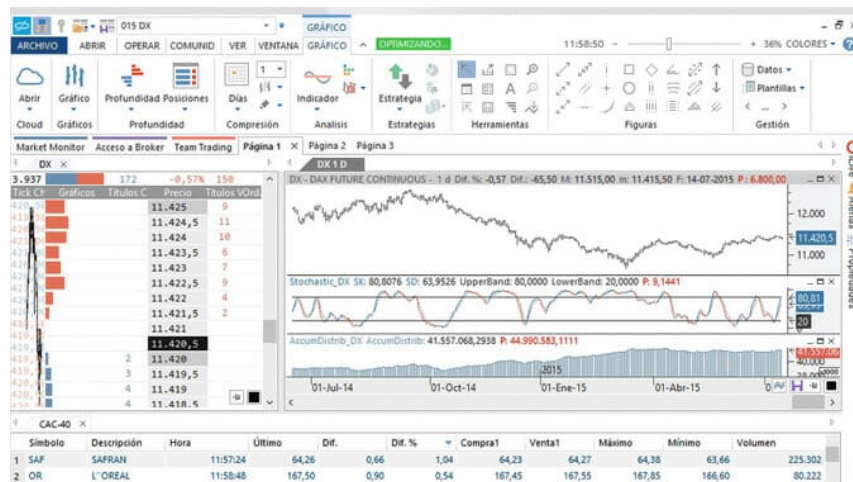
015 DX GRÁFICO
ARCHIVO ABRIR OPERAR COMUNID VER VENTANA GRÁFICO ^ OPTIMIZANDO... 11:58:50 + 36% COLORES ?

Abrir Cloud
Gráfico Gráficos
Profundidad Posiciones Profundidad
Días Compresión
Indicador Analisis
Estrategia Estrategias
Herramientas
Figuras
Datos Plantillas Gestión

Market Monitor Acceso a Broker Team Trading Página 1 × Página 2 Página 3
DX ×
DX 1 D

3.937 172 -0,57% 150
Tick Ch Gráficos Títulos C Precio Títulos VOrd

| Títulos C | Precio | Títulos VOrd |
|---|---|---|
| | 11.425 | 9 |
| | 11.424,5 | 11 |
| | 11.424 | 10 |
| | 11.423,5 | 6 |
| | 11.423 | 7 |
| | 11.422,5 | 9 |
| | 11.422 | 4 |
| | 11.421,5 | 2 |
| | 11.421 | |
| | 11.420,5 | |
| 2 | 11.420 | |
| 3 | 11.419,5 | |
| 4 | 11.419 | |
| 4 | 11.418,5 | |

DX - DAX FUTURE CONTINUOUS - 1 d Dif. %: -0,57 Dif.: -65,50 M: 11.515,00 m: 11.415,50 F: 14-07-2015 P: 6.800,00
12.000
11.420,5
11.000
Stochastic_DX SK: 80,8076 SD: 63,9526 UpperBand: 80,0000 LowerBand: 20,0000 P: 9,1441
80,81
20
AccumDistrib_DX AccumDistrib: 41.557.068,2938 P: 44.990.583,1111
41.557,06
40.000
2015
01-Jul-14 01-Oct-14 01-Ene-15 01-Abr-15

CAC-40 ×

| | Símbolo | Descripción | Hora | Último | Dif. | Dif. % | Compra1 | Venta1 | Máximo | Mínimo | Volumen |
|---|---|---|---|---|---|---|---|---|---|---|---|
| 1 | SAF | SAFRAN | 11:57:24 | 64,26 | 0,66 | 1,04 | 64,23 | 64,27 | 64,38 | 63,66 | 225.302 |
| 2 | OR | L'OREAL | 11:58:48 | 167,50 | 0,90 | 0,54 | 167,45 | 167,55 | 167,85 | 166,60 | 80.222 |